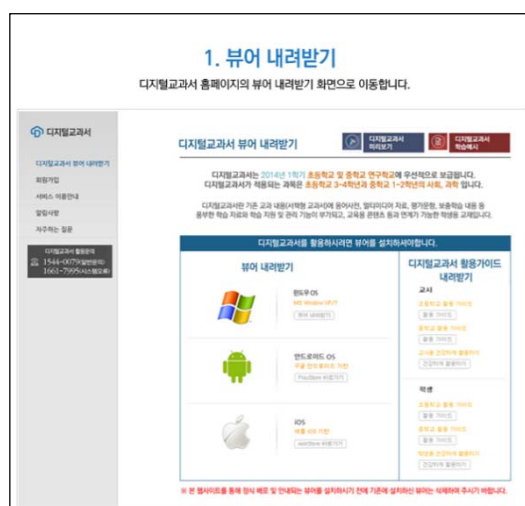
1. 뷰어 내려받기

디지털교과서 홈페이지의 뷰어 내려받기 화면으로 이동합니다.

디지털교과서

디지털교과서 뷰어 내려받기

회원가입

서비스 이용안내

알림사항

자주하는 질문

디지털교과서 활용문의

1544-0079(일반문의)

1661-7995(시스템오류)

디지털교과서 뷰어 내려받기

디지털교과서 미리보기

디지털교과서 학습예시

디지털교과서는 2014년 1학기 초등학교 및 중학교 연구학교에 우선적으로 보급됩니다.

디지털교과서가 적용되는 과목은 초등학교 3~4학년과 중학교 1~2학년의 사회, 과학 입니다.

디지털교과서란 기존 교과 내용(서책형 교과서)에 용어사전, 멀티미디어 자료, 평가문항, 보충학습 내용 등 풍부한 학습 자료와 학습 지원 및 관리 기능이 부가되고, 교육용 콘텐츠 등과 연계가 가능한 학생용 교재입니다.

디지털교과서를 활용하시려면 뷰어를 설치하셔야합니다.

뷰어 내려받기

윈도우OS

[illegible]

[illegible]

안드로이드 OS

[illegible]

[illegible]

iOS

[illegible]

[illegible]

디지털교과서 활용가이드 내려받기

교사

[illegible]

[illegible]

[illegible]

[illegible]

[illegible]

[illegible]

학생

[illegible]

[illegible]

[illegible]

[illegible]

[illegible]

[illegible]

※ 본 웹사이트를 통해 정식 배포 및 안내되는 뷰어를 설치하시기 전에 기존에 설치하신 뷰어는 삭제하여 주시기 바랍니다.